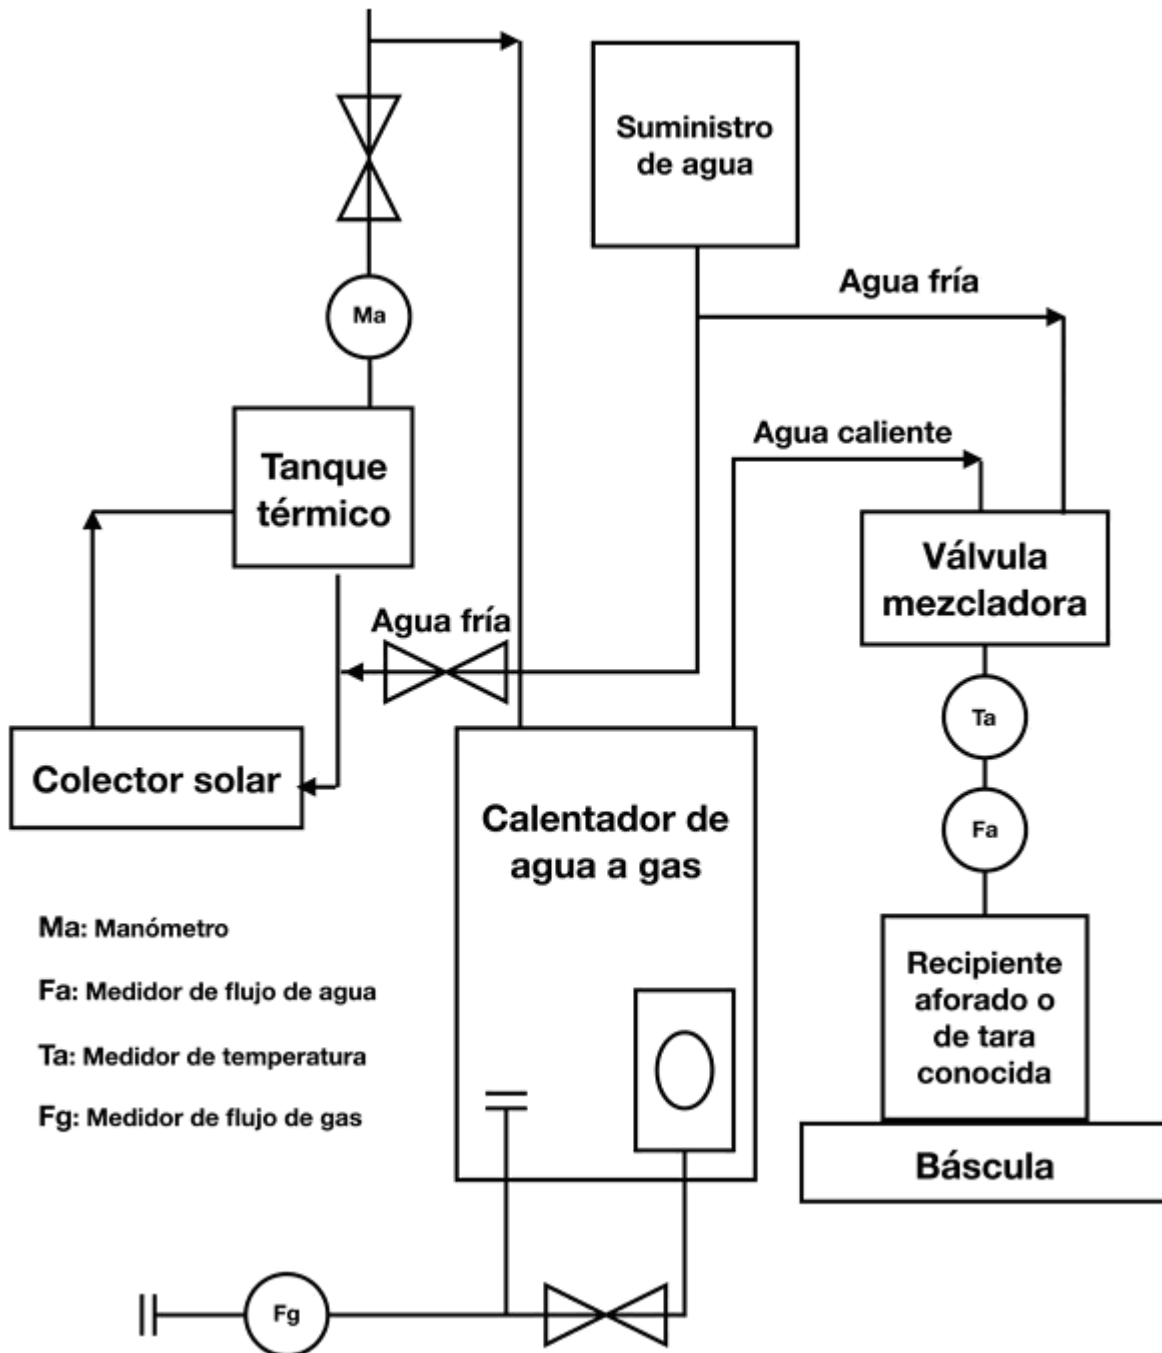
Suministro de agua

Agua fría

Ma

Tanque térmico

Agua caliente

Válvula mezcladora

Agua fría

Ta

Colector solar

Calentador de agua a gas

Fa

Ma: Manómetro

Fa: Medidor de flujo de agua

Ta: Medidor de temperatura

Fg: Medidor de flujo de gas

Recipiente aforado o de tara conocida

Báscula

Fg